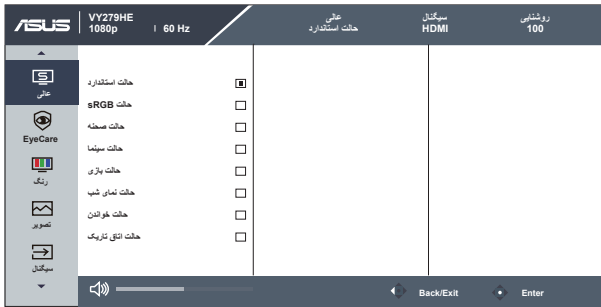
ASUS VY279HE
1080p | 60 Hz

عالی
حالت استاندارد

سیگنال
HDMI

روشنایی
100

عالی
EyeCare
رنگ
تصویر
سیگنال

حالت استاندارد
حالت sRGB
حالت صحنه
حالت سینما
حالت بازی
حالت نمای شب
حالت خواندن
حالت اتاق تاریک

Back/Exit
Enter